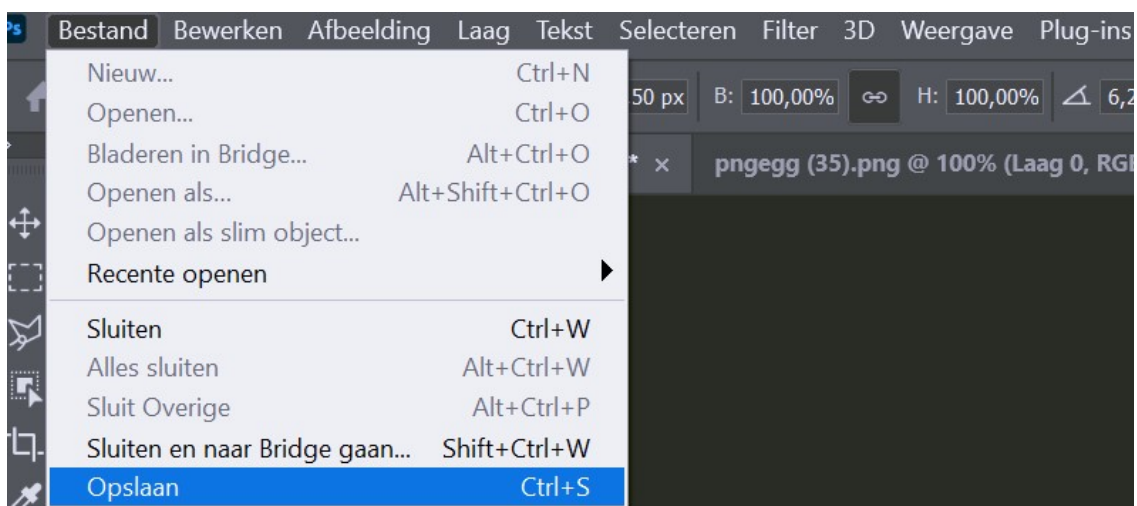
Ps Bestand Bewerken Afbeelding Laag Tekst Selecteren Filter 3D Weergave Plug-ins

| | |
|---|---|
| Nieuw... | Ctrl+N |
| Openen... | Ctrl+O |
| Bladeren in Bridge... | Alt+Ctrl+O |
| Openen als... | Alt+Shift+Ctrl+O |
| Openen als slim object... | |
| Recente openen | |
| Sluiten | Ctrl+W |
| Alles sluiten | Alt+Ctrl+W |
| Sluit Overige | Alt+Ctrl+P |
| Sluiten en naar Bridge gaan... | Shift+Ctrl+W |
| Opslaan | Ctrl+S |

50 px B: 100,00% H: 100,00% 6,2

* × pngegg (35).png @ 100% (Laag 0, RG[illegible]